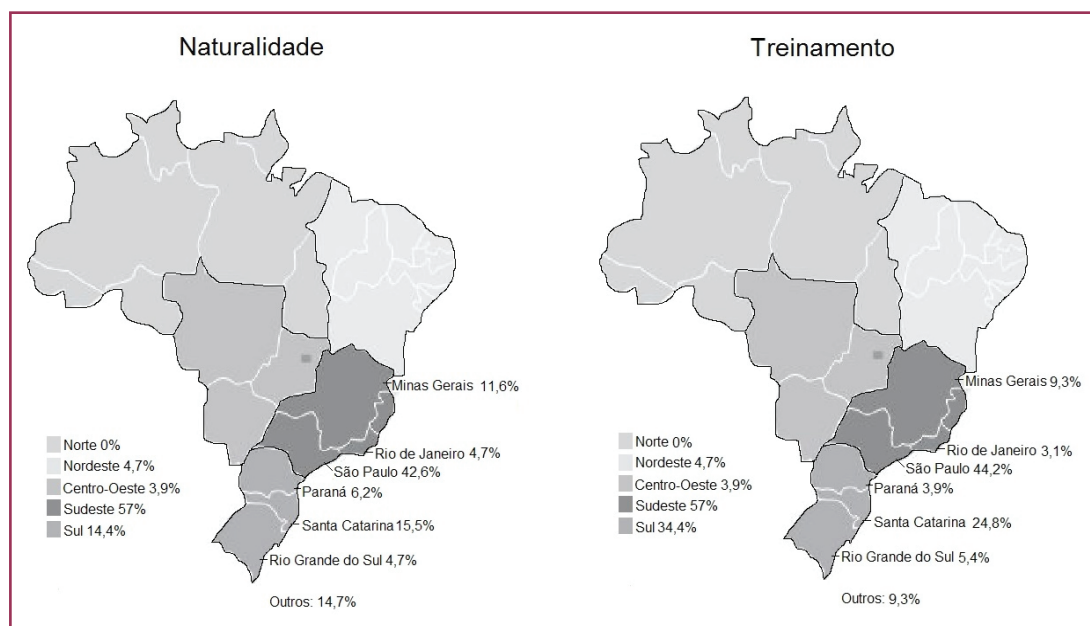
Naturalidade

Minas Gerais 11,6%
Rio de Janeiro 4,7%
São Paulo 42,6%
Paraná 6,2%
Santa Catarina 15,5%
Rio Grande do Sul 4,7%

Norte 0%
Nordeste 4,7%
Centro-Oeste 3,9%
Sudeste 57%
Sul 14,4%

Outros: 14,7%

Treinamento

Minas Gerais 9,3%
Rio de Janeiro 3,1%
São Paulo 44,2%
Paraná 3,9%
Santa Catarina 24,8%
Rio Grande do Sul 5,4%

Norte 0%
Nordeste 4,7%
Centro-Oeste 3,9%
Sudeste 57%
Sul 34,4%

Outros: 9,3%